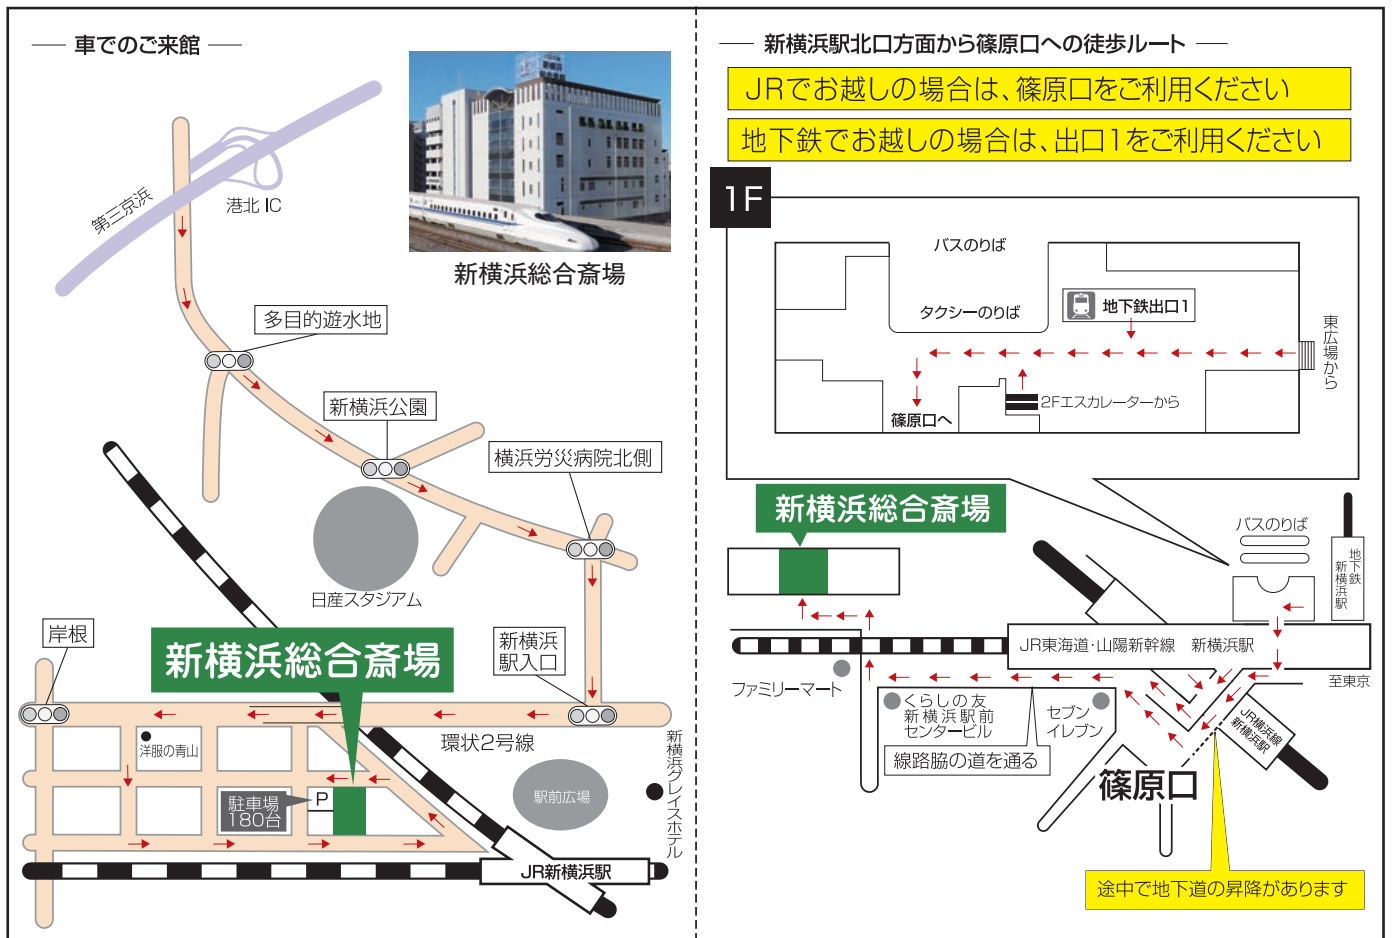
車でのご来館

第三京浜
港北 IC

新横浜総合斎場

多目的遊水地
新横浜公園
横浜労災病院北側
日産スタジアム
岸根
新横浜総合斎場
新横浜駅入口
洋服の青山
環状2号線
駐車場180台
P
駅前広場
新横浜グレイスホテル
JR新横浜駅

新横浜駅北口方面から篠原口への徒歩ルート

JRでお越しの場合は、篠原口をご利用ください

地下鉄でお越しの場合は、出口1をご利用ください

1F
バスのりば
タクシーのりば
地下鉄出口1
東広場から
篠原口へ
2Fエスカレーターから

新横浜総合斎場
バスのりば
地下鉄新横浜駅
JR東海道・山陽新幹線　新横浜駅
ファミリーマート
至東京
くらしの友新横浜駅前センタービル
セブンイレブン
JR横浜線新横浜駅
線路脇の道を通る
篠原口
途中で地下道の昇降があります